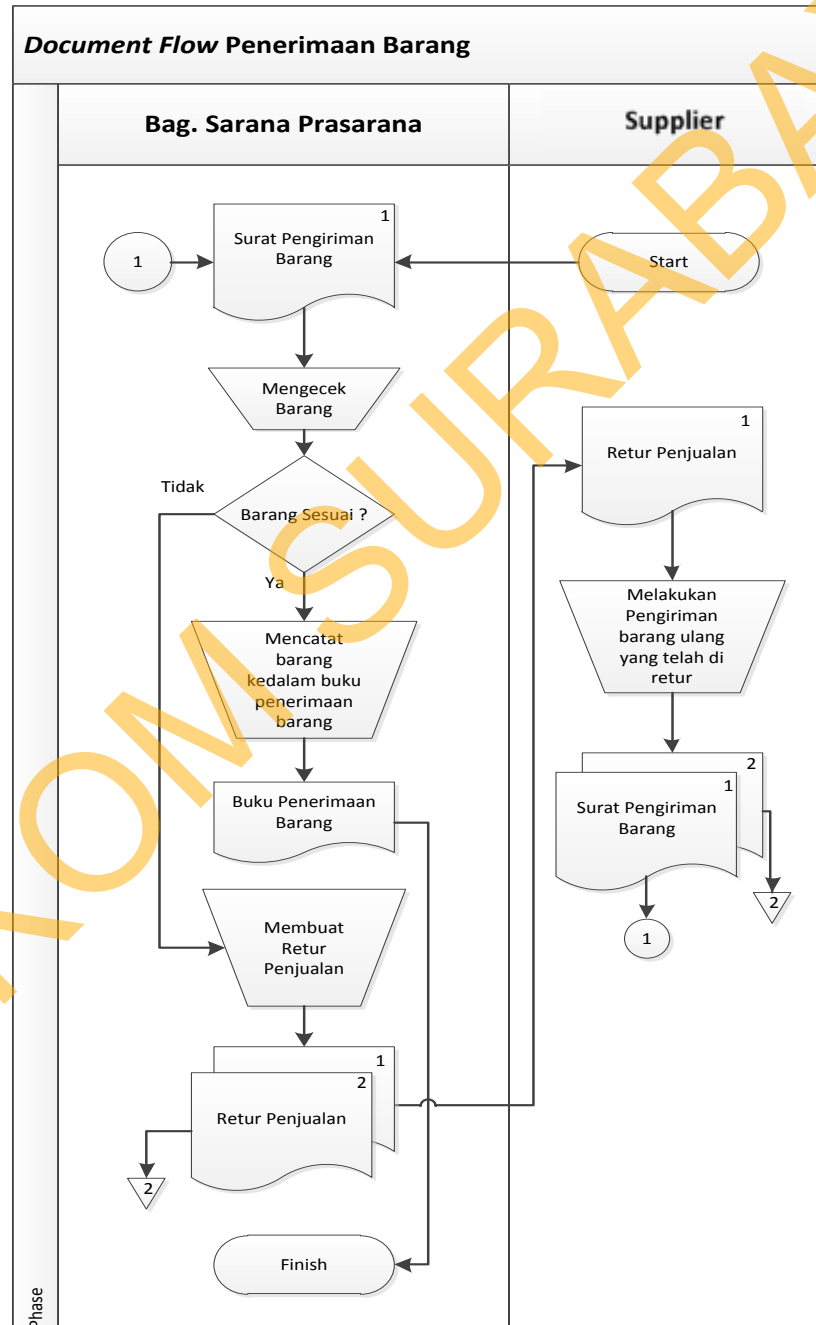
*Document Flow* **Penerimaan Barang**

**Bag. Sarana Prasarana**

**Supplier**

1

Surat Pengiriman Barang

1

Start

Mengecek Barang

Tidak

Barang Sesuai ?

Ya

Retur Penjualan

1

Mencatat barang kedalam buku penerimaan barang

Melakukan Pengiriman barang ulang yang telah di retur

Buku Penerimaan Barang

2

1

Surat Pengiriman Barang

2

1

Membuat Retur Penjualan

1

2

Retur Penjualan

2

Finish

Phase

STIKOM SURABAYA